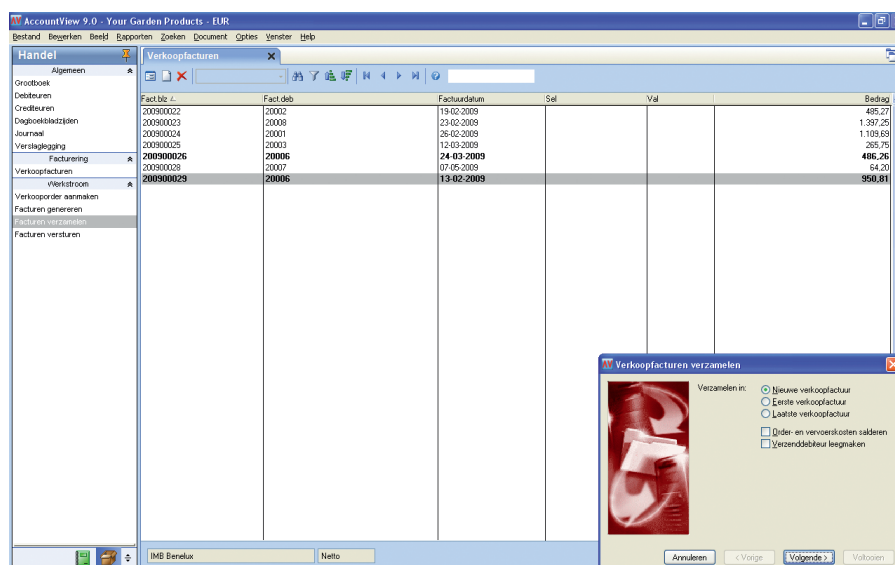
AccountView 9.0 - Your Garden Products - EUR

Bestand Bewerken Beeld Rapporten Zoeken Document Opties Venster Help

Handel

Algemeen
Grootboek
Debiteuren
Crediteuren
Dagboekbladzijden
Journaal
Verslaglegging
Facturering
Verkoopfacturen
Werkstroom
Verkooporder aanmaken
Facturen genereren
Facturen verzamelen
Facturen versturen

Verkoopfacturen

| Fact.blz | Fact.deb | Factuurdatum | Sel | Val | Bedrag |
|---|---|---|---|---|---|
| 200900022 | 20002 | 19-02-2009 | | | 485,27 |
| 200900023 | 20008 | 23-02-2009 | | | 1.397,25 |
| 200900024 | 20001 | 26-02-2009 | | | 1.109,69 |
| 200900025 | 20003 | 12-03-2009 | | | 265,75 |
| 200900026 | 20006 | 24-03-2009 | | | 486,26 |
| 200900028 | 20007 | 07-05-2009 | | | 64,20 |
| 200900029 | 20006 | 13-02-2009 | | | 950,81 |

IMB Benelux
Netto

Verkoopfacturen verzamelen

Verzamelen in:
Nieuwe verkoopfactuur
Eerste verkoopfactuur
Laatste verkoopfactuur
Order- en vervoerskosten salderen
Verzenddebiteur leegmaken

Annuleren
< Vorige
Volgende >
Voltooien